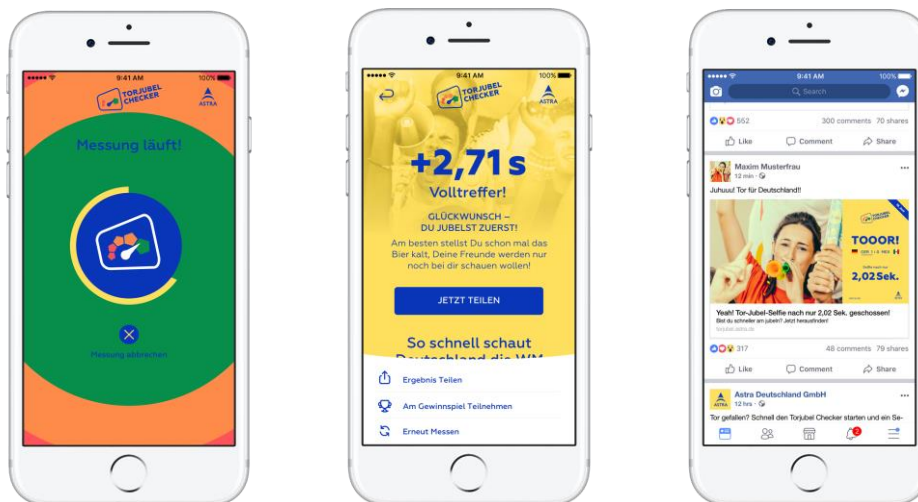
9:41 AM
100%
TORJUBEL CHECKER
ASTRA
Messung läuft!
Messung abbrechen

9:41 AM
100%
TORJUBEL CHECKER
ASTRA
+2,71 s
Volltreffer!
GLÜCKWUNSCH – DU JUBELST ZUERST!
Am besten stellst Du schon mal das Bier kalt, Deine Freunde werden nur noch bei dir schauen wollen!
JETZT TEILEN
So schnell schaut Deutschland die WM
Ergebnis Teilen
Am Gewinnspiel Teilnehmen
Erneut Messen

9:41 AM
100%
Search
552
300 comments 70 shares
Like
Comment
Share
Maxim Musterfrau
12 min
Juhuuu! Tor für Deutschland!!
TORJUBEL CHECKER
TOOOR!
2,02Sek.
Yeah! Tor-Jubel-Selfie nach nur 2,02 Sek. geschossen!
Bist du schneller am jubeln? Jetzt herausfinden!
torjubel.astra.de
317
48 comments 79 shares
Like
Comment
Share
Astra Deutschland GmbH
12 hrs
Tor gefallen? Schnell den Torjubel Checker starten und ein Se-